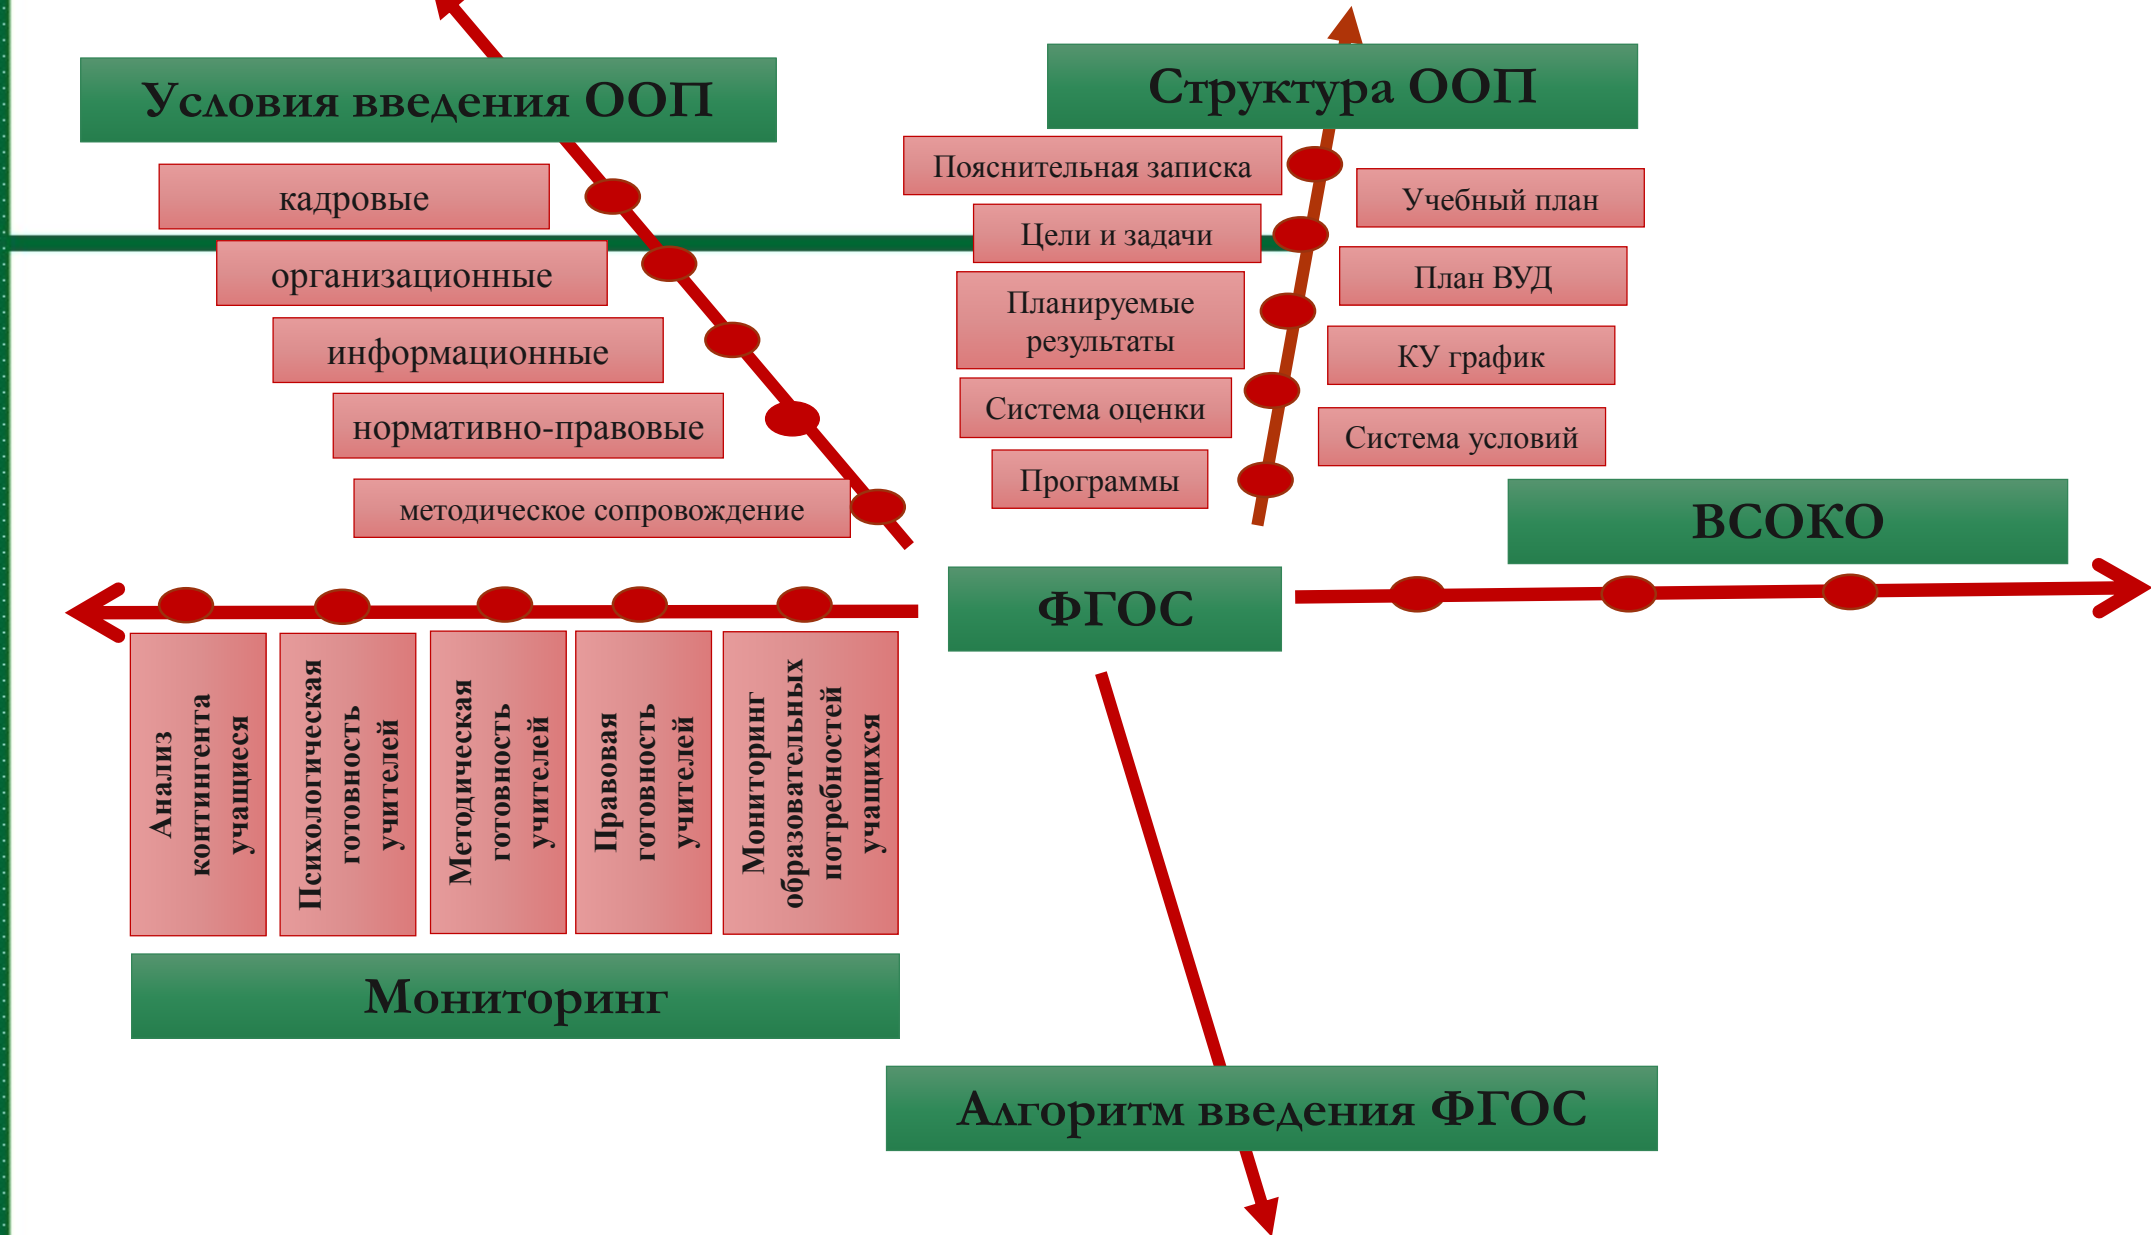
Условия введения ООП

кадровые

организационные

информационные

нормативно-правовые

методическое сопровождение

Структура ООП

Пояснительная записка

Цели и задачи

Планируемые результаты

Система оценки

Программы

Учебный план

План ВУД

КУ график

Система условий

ВСОКО

ФГОС

Анализ контингента учащиеся

Психологическая готовность учителей

Методическая готовность учителей

Правовая готовность учителей

Мониторинг образовательных потребностей учащихся

Мониторинг

Алгоритм введения ФГОС